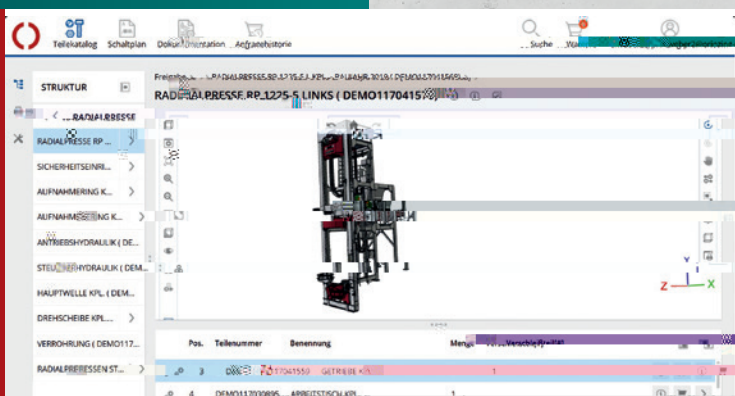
Teilekatalog Schaltplan Dokumentation Anfragehistorie

Suche Wa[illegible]

STRUKTUR

Freig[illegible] RADIALPRESSE RP 1225 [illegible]

RADI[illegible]ALPRESSE RP 1225-5 LINKS ( DEMO1170415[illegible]

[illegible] RADIALPRESSE

RADIALPRESSE RP ...

SICHERHEITSEINRI...

AUFNAHMERING K...

AUFNAHM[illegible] K...

ANTRIEBSHYDRAULIK ( DE...

STEU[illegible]HYDRAULIK ( DEM...

HAUPTWELLE KPL. ( DEM...

DREHSCHEIBE KPL....

VERROHRUNG ( DEMO117...

RADIALPRE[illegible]SSEN ST...

Z Y X

| Pos. | Teilenummer | Benennung | Menge | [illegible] |
|---|---|---|---|---|
| 3 | D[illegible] 17041550 | GETRIEBE K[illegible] | | 1 |
| 4 | DEMO11703095 | ARBEITSTISCH KPL. | 1 | |